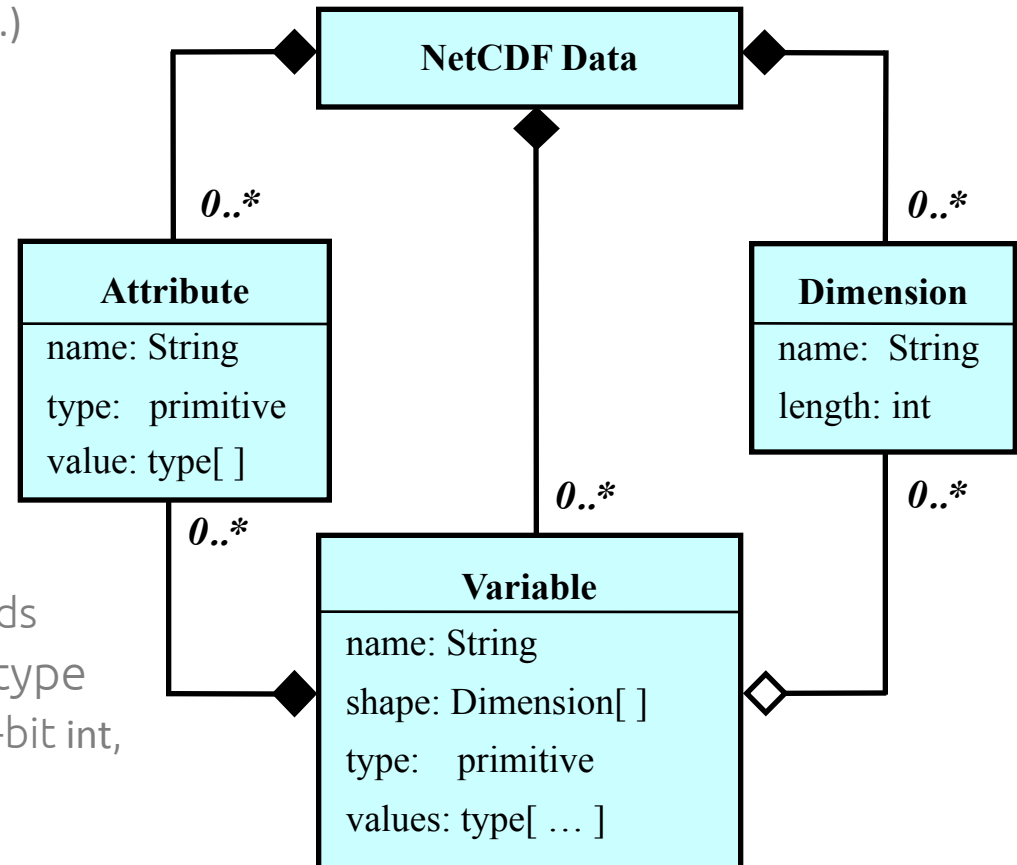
.)

NetCDF Data

0..*

Attribute
name: String
type: primitive
value: type[ ]

0..*

Dimension
name: String
length: int

0..*

0..*

0..*

ds
type
-bit int,

Variable
name: String
shape: Dimension[ ]
type: primitive
values: type[ … ]